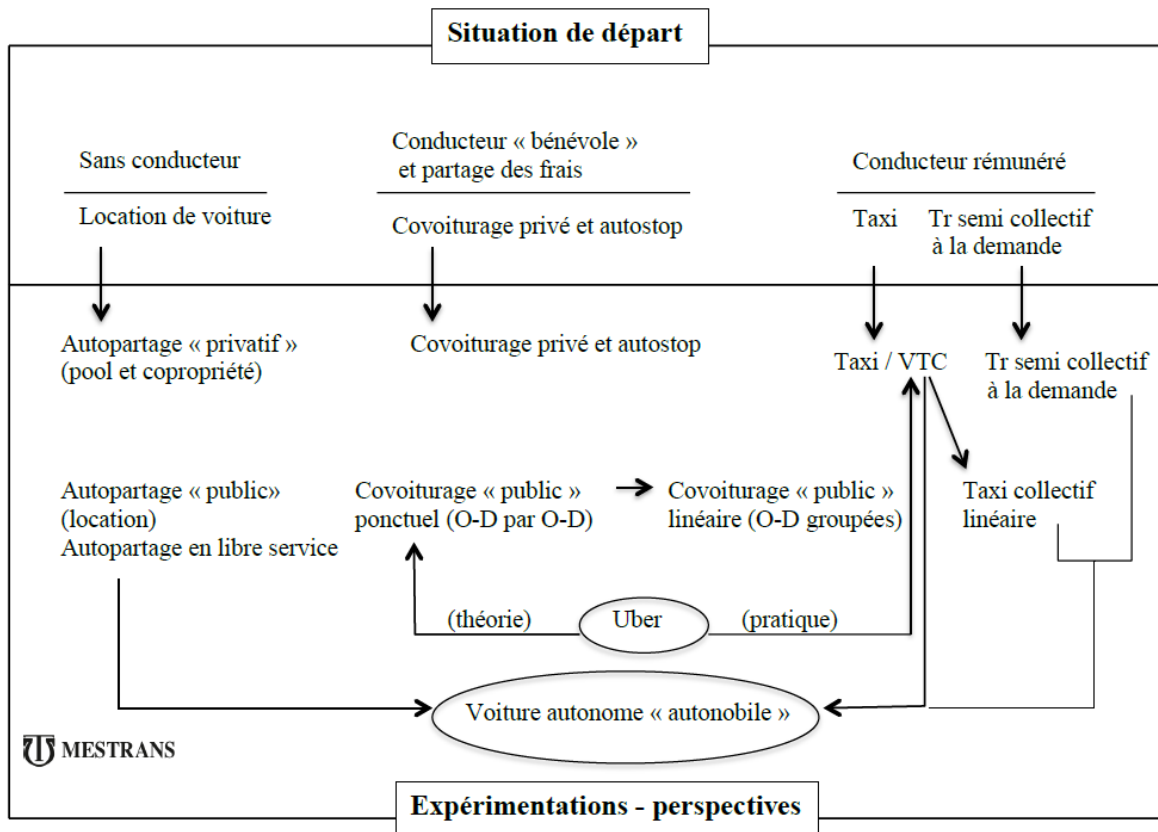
Situation de départ

Sans conducteur

Location de voiture

Conducteur « bénévole » et partage des frais

Covoiturage privé et autostop

Conducteur rémunéré

Taxi

Tr semi collectif à la demande

Autopartage « privatif » (pool et copropriété)

Covoiturage privé et autostop

Taxi / VTC

Tr semi collectif à la demande

Autopartage « public» (location)
Autopartage en libre service

Covoiturage « public » ponctuel (O-D par O-D)

Covoiturage « public » linéaire (O-D groupées)

Taxi collectif linéaire

(théorie)

Uber

(pratique)

Voiture autonome « autonobile »

MESTRANS

Expérimentations - perspectives